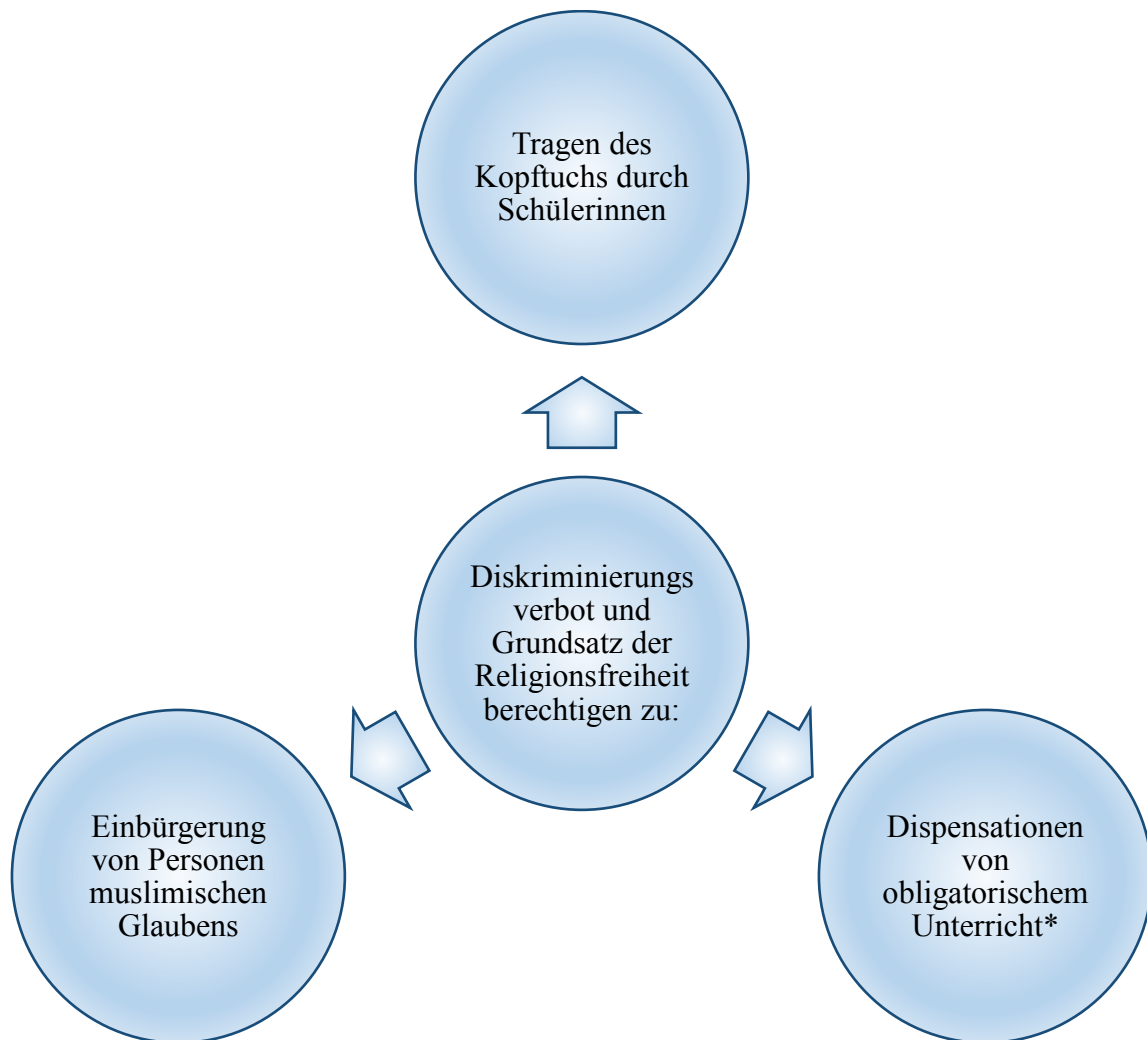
Tragen des Kopftuchs durch Schülerinnen

Diskriminierungs verbot und Grundsatz der Religionsfreiheit berechtigen zu:

Einbürgerung von Personen muslimischen Glaubens

Dispensationen von obligatorischem Unterricht*